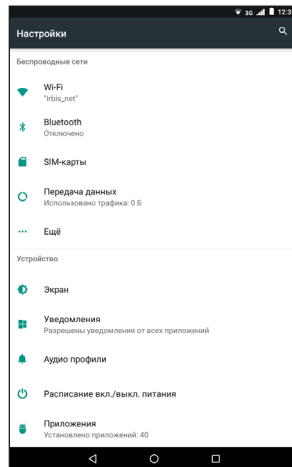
3G 12:3

Настройки

Беспроводные сети

Wi-Fi
"Irbis_net"

Bluetooth
Отключено

SIM-карты

Передача данных
Использовано трафика: 0 Б

Ещё

Устройство

Экран

Уведомления
Разрешены уведомления от всех приложений

Аудио профили

Расписание вкл./выкл. питания

Приложения
Установлено приложений: 40